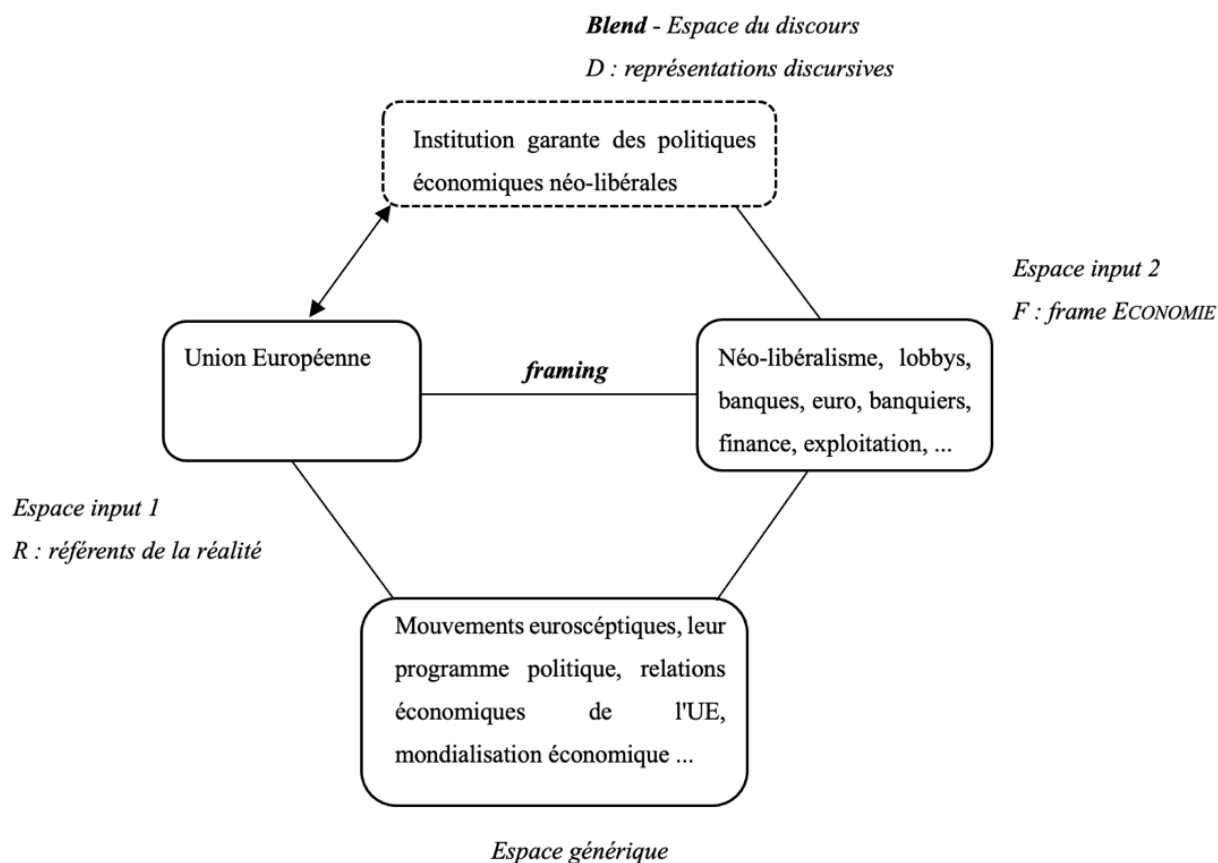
*Blend* - *Espace du discours*

*D : représentations discursives*

Institution garante des politiques économiques néo-libérales

*Espace input 2*

*F : frame ECONOMIE*

Union Européenne

*framing*

Néo-libéralisme, lobbys, banques, euro, banquiers, finance, exploitation, ...

*Espace input 1*

*R : référents de la réalité*

Mouvements eurosceptiques, leur programme politique, relations économiques de l'UE, mondialisation économique ...

*Espace générique*